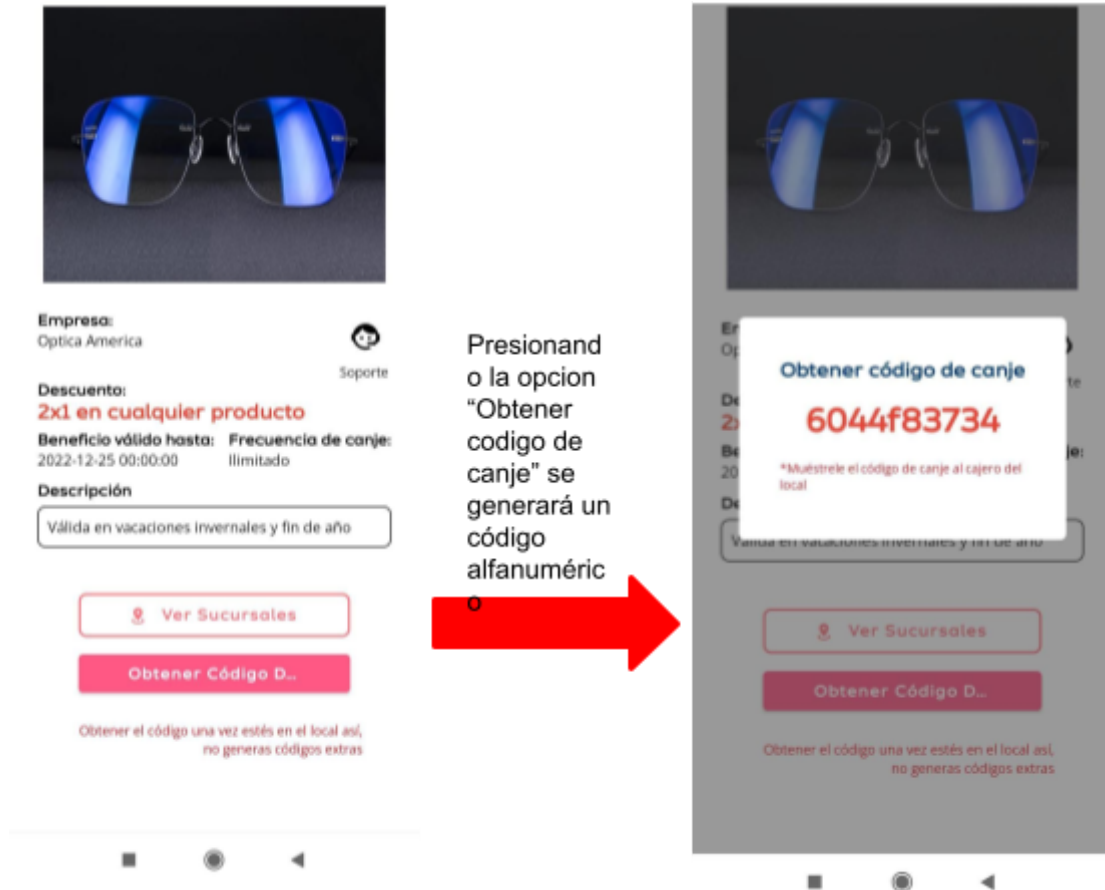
Empresa:
Optica America

Soporte

Descuento:
2x1 en cualquier producto

Beneficio válido hasta:
2022-12-25 00:00:00

Frecuencia de canje:
Ilimitado

Descripción

Válida en vacaciones invernales y fin de año

Ver Sucursales

Obtener Código D...

Obtener el código una vez estés en el local así, no generas códigos extras

Presionando la opcion "Obtener codigo de canje" se generará un código alfanumérico

Em
Op

De
2x

Be
20

je:

De

Obtener código de canje

6044f83734

*Muéstrele el código de canje al cajero del local

Válida en vacaciones invernales y fin de año

Ver Sucursales

Obtener Código D...

Obtener el código una vez estés en el local así, no generas códigos extras